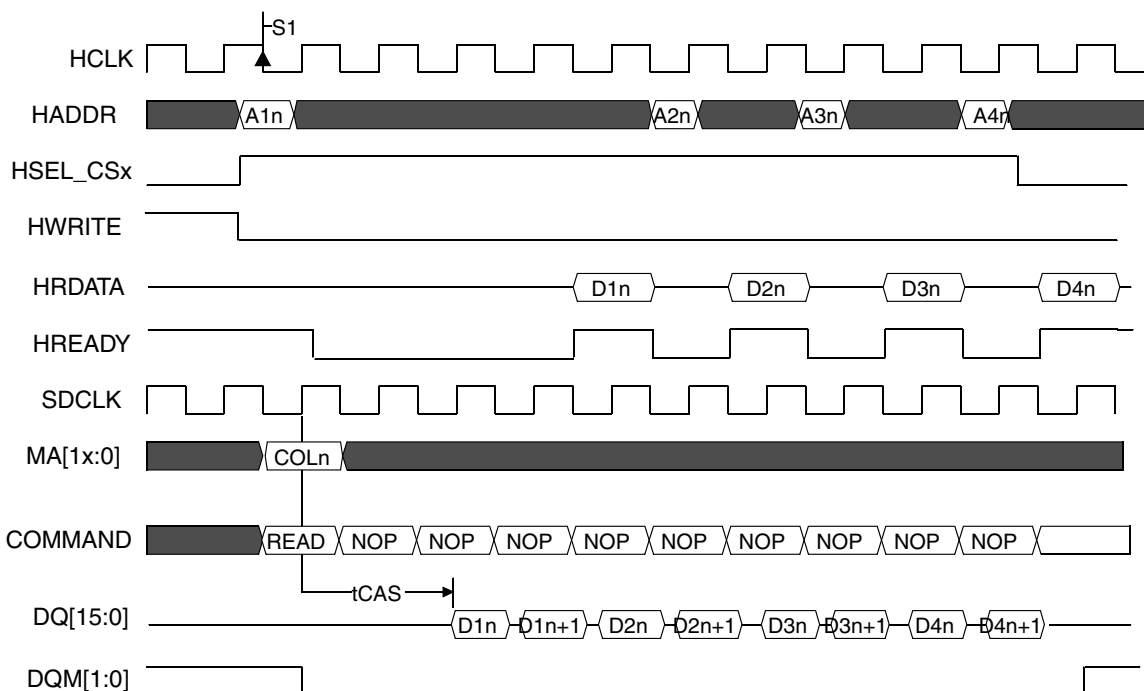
S1
HCLK
HADDR
A1n
A2n
A3n
A4n
HSEL_CSx
HWRITE
HRDATA
D1n
D2n
D3n
D4n
HREADY
SDCLK
MA[1x:0]
COLn
COMMAND
READ
NOP
NOP
NOP
NOP
NOP
NOP
NOP
NOP
NOP
tCAS
DQ[15:0]
D1n
D1n+1
D2n
D2n+1
D3n
D3n+1
D4n
D4n+1
DQM[1:0]